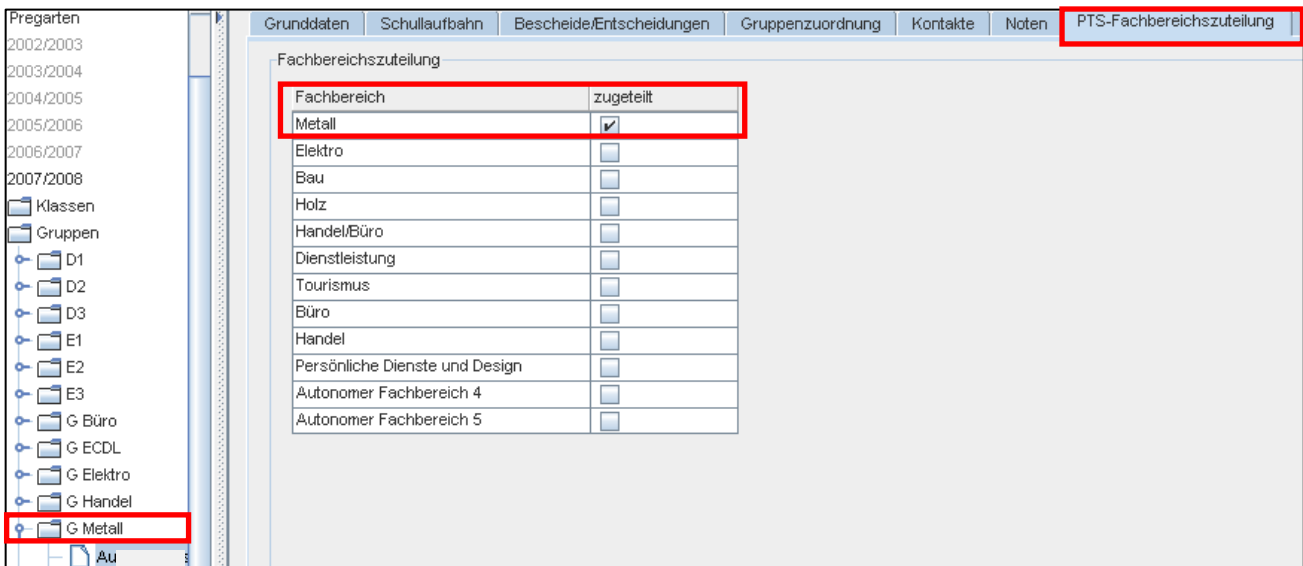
Pregarten
2002/2003
2003/2004
2004/2005
2005/2006
2006/2007
2007/2008
Klassen
Gruppen
D1
D2
D3
E1
E2
E3
G Büro
G ECDL
G Elektro
G Handel
G Metall
Au

Grunddaten | Schullaufbahn | Bescheide/Entscheidungen | Gruppenzuordnung | Kontakte | Noten | PTS-Fachbereichszuteilung

Fachbereichszuteilung

| Fachbereich | zugeteilt |
|---|---|
| Metall | ✔ |
| Elektro | |
| Bau | |
| Holz | |
| Handel/Büro | |
| Dienstleistung | |
| Tourismus | |
| Büro | |
| Handel | |
| Persönliche Dienste und Design | |
| Autonomer Fachbereich 4 | |
| Autonomer Fachbereich 5 | |